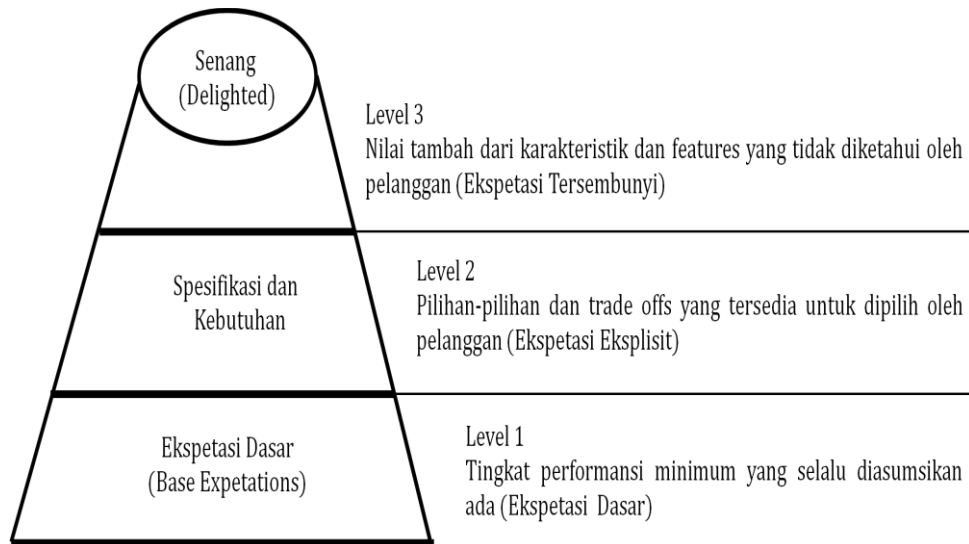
Senang
(Delighted)

Level 3
Nilai tambah dari karakteristik dan features yang tidak diketahui oleh pelanggan (Ekspetasi Tersembunyi)

Spesifikasi dan Kebutuhan

Level 2
Pilihan-pilihan dan trade offs yang tersedia untuk dipilih oleh pelanggan (Ekspetasi Eksplisit)

Ekspetasi Dasar
(Base Expetations)

Level 1
Tingkat performansi minimum yang selalu diasumsikan ada (Ekspetasi Dasar)